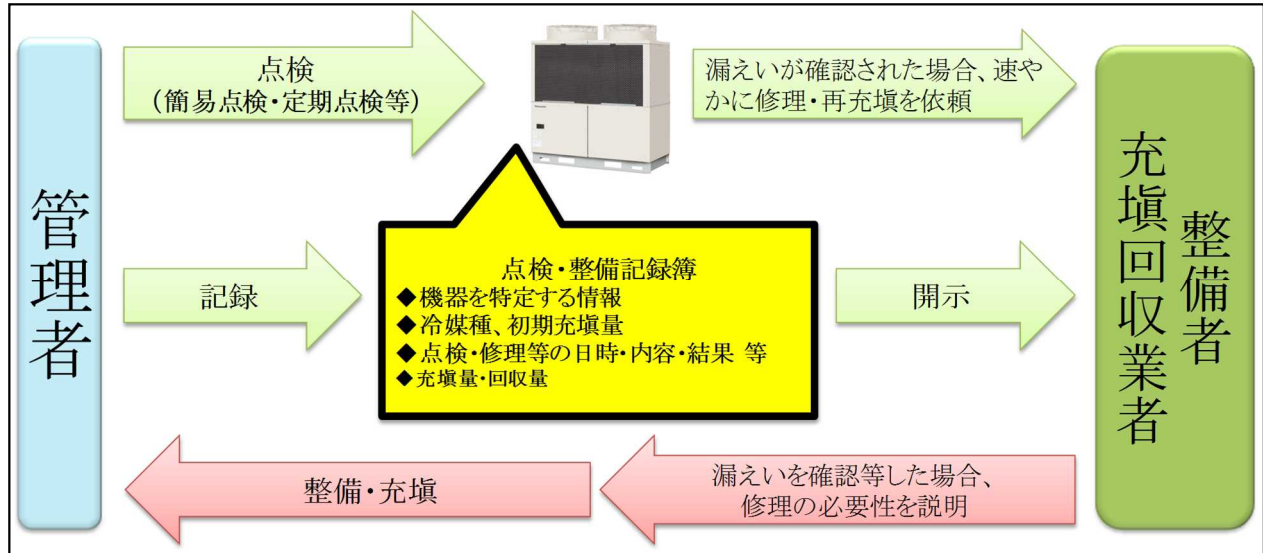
管理者

点検
（簡易点検・定期点検等）

漏えいが確認された場合、速やかに修理・再充塡を依頼

充塡回収業者
整備者

記録

点検・整備記録簿
◆機器を特定する情報
◆冷媒種、初期充塡量
◆点検・修理等の日時・内容・結果 等
◆充塡量・回収量

開示

整備・充塡

漏えいを確認等した場合、
修理の必要性を説明